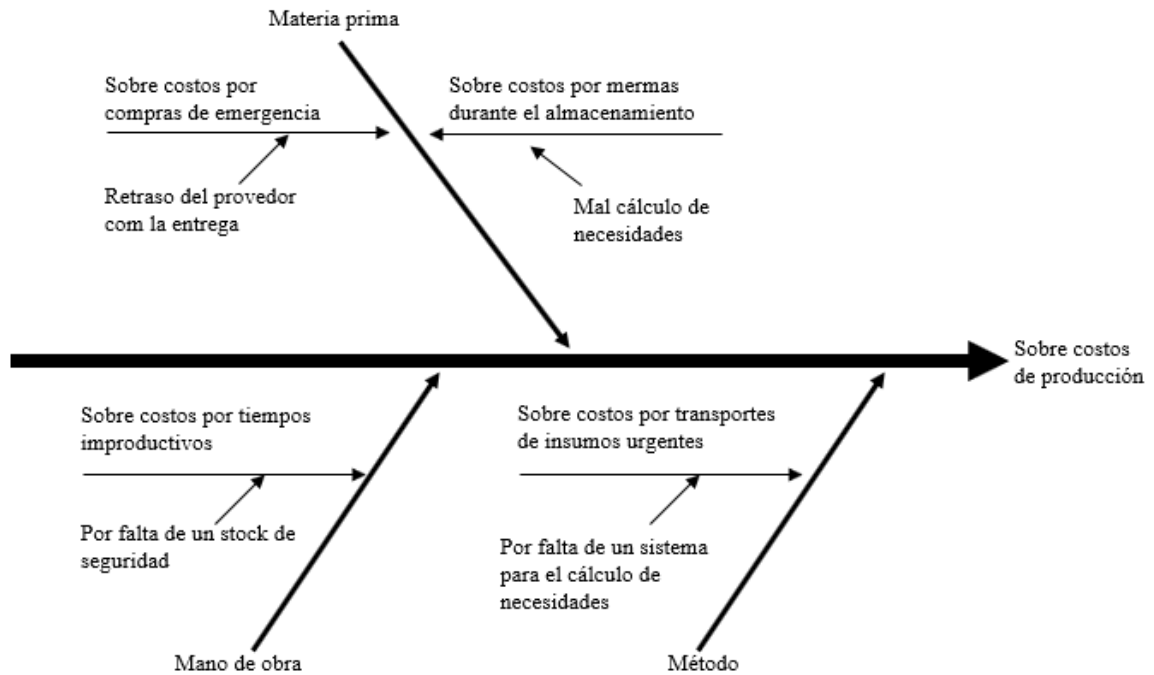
Materia prima

Sobre costos por compras de emergencia

Sobre costos por mermas durante el almacenamiento

Retraso del provedor com la entrega

Mal cálculo de necesidades

Sobre costos de producción

Sobre costos por tiempos improductivos

Sobre costos por transportes de insumos urgentes

Por falta de un stock de seguridad

Por falta de un sistema para el cálculo de necesidades

Mano de obra

Método